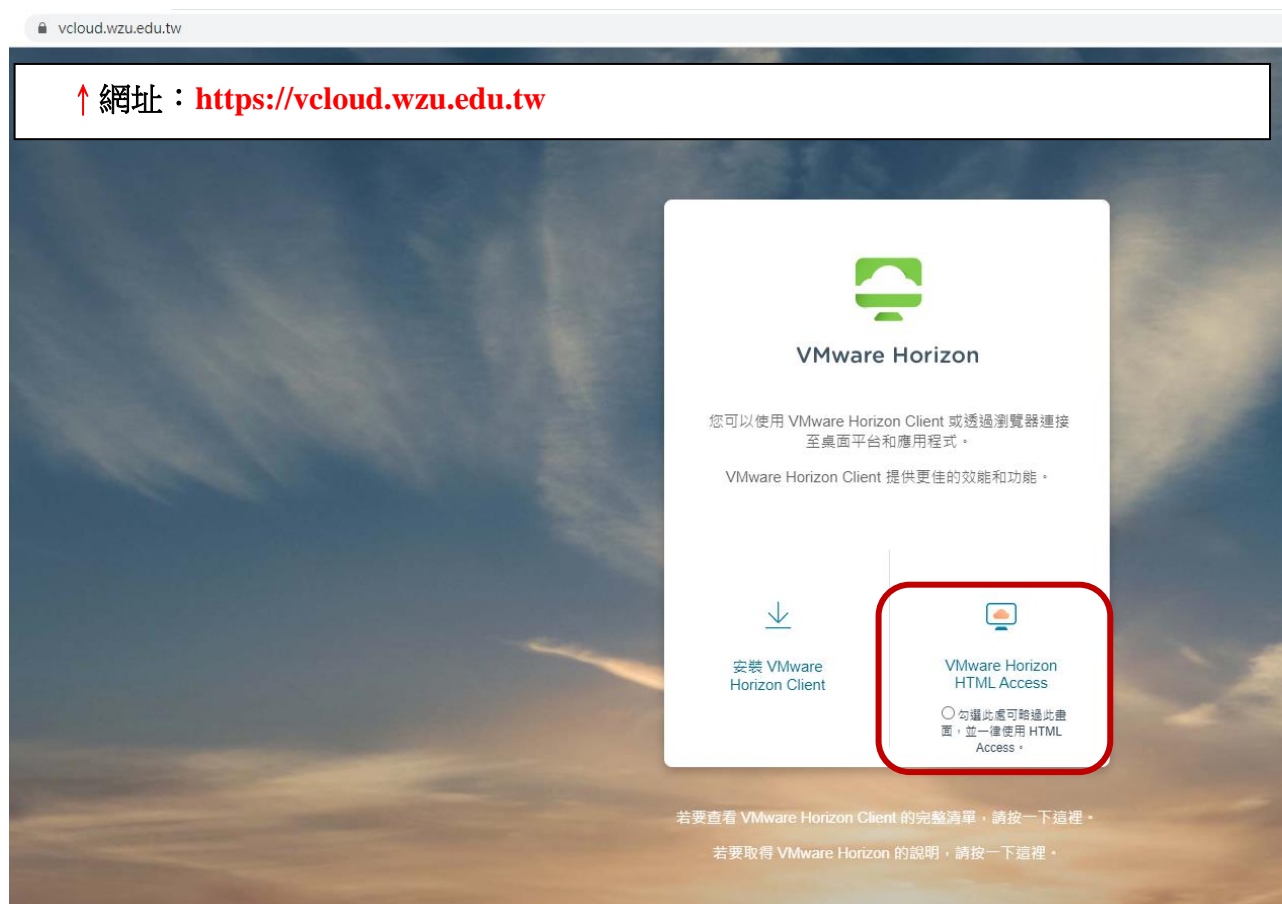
vcloud.wzu.edu.tw

↑網址：https://vcloud.wzu.edu.tw

VMware Horizon

您可以使用 VMware Horizon Client 或透過瀏覽器連接至桌面平台和應用程式。

VMware Horizon Client 提供更佳的效能和功能。

安裝 VMware Horizon Client

VMware Horizon HTML Access

勾選此處可略過此畫面，並一律使用 HTML Access。

若要查看 VMware Horizon Client 的完整清單，請按一下這裡。

若要取得 VMware Horizon 的說明，請按一下這裡。